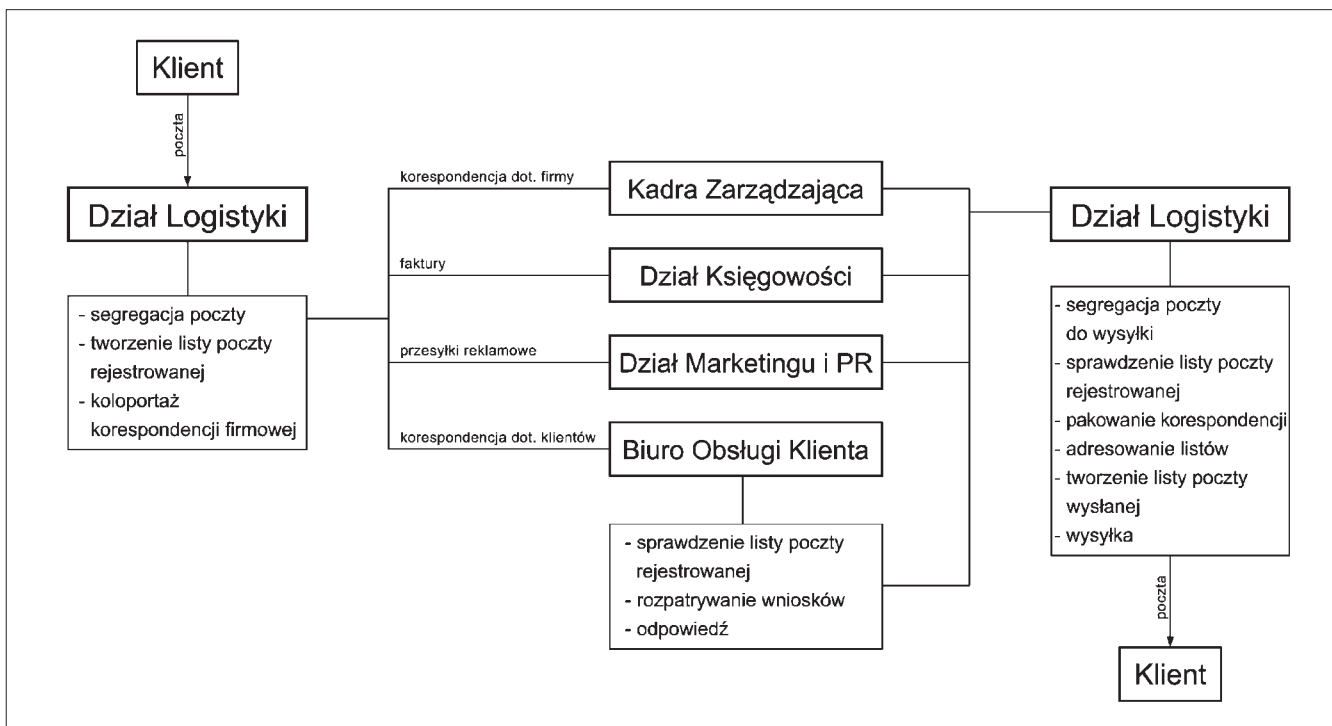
Klient

poczta

Dział Logistyki

- segregacja poczty
- tworzenie listy poczty rejestrowanej
- koloportaż korespondencji firmowej

korespondencja dot. firmy

Kadra Zarządzająca

faktury

Dział Księgowości

przesyłki reklamowe

Dział Marketingu i PR

korespondencja dot. klientów

Biuro Obsługi Klienta

- sprawdzenie listy poczty rejestrowanej
- rozpatrywanie wniosków
- odpowiedź

Dział Logistyki

- segregacja poczty do wysyłki
- sprawdzenie listy poczty rejestrowanej
- pakowanie korespondencji
- adresowanie listów
- tworzenie listy poczty wysłanej
- wysyłka

poczta

Klient